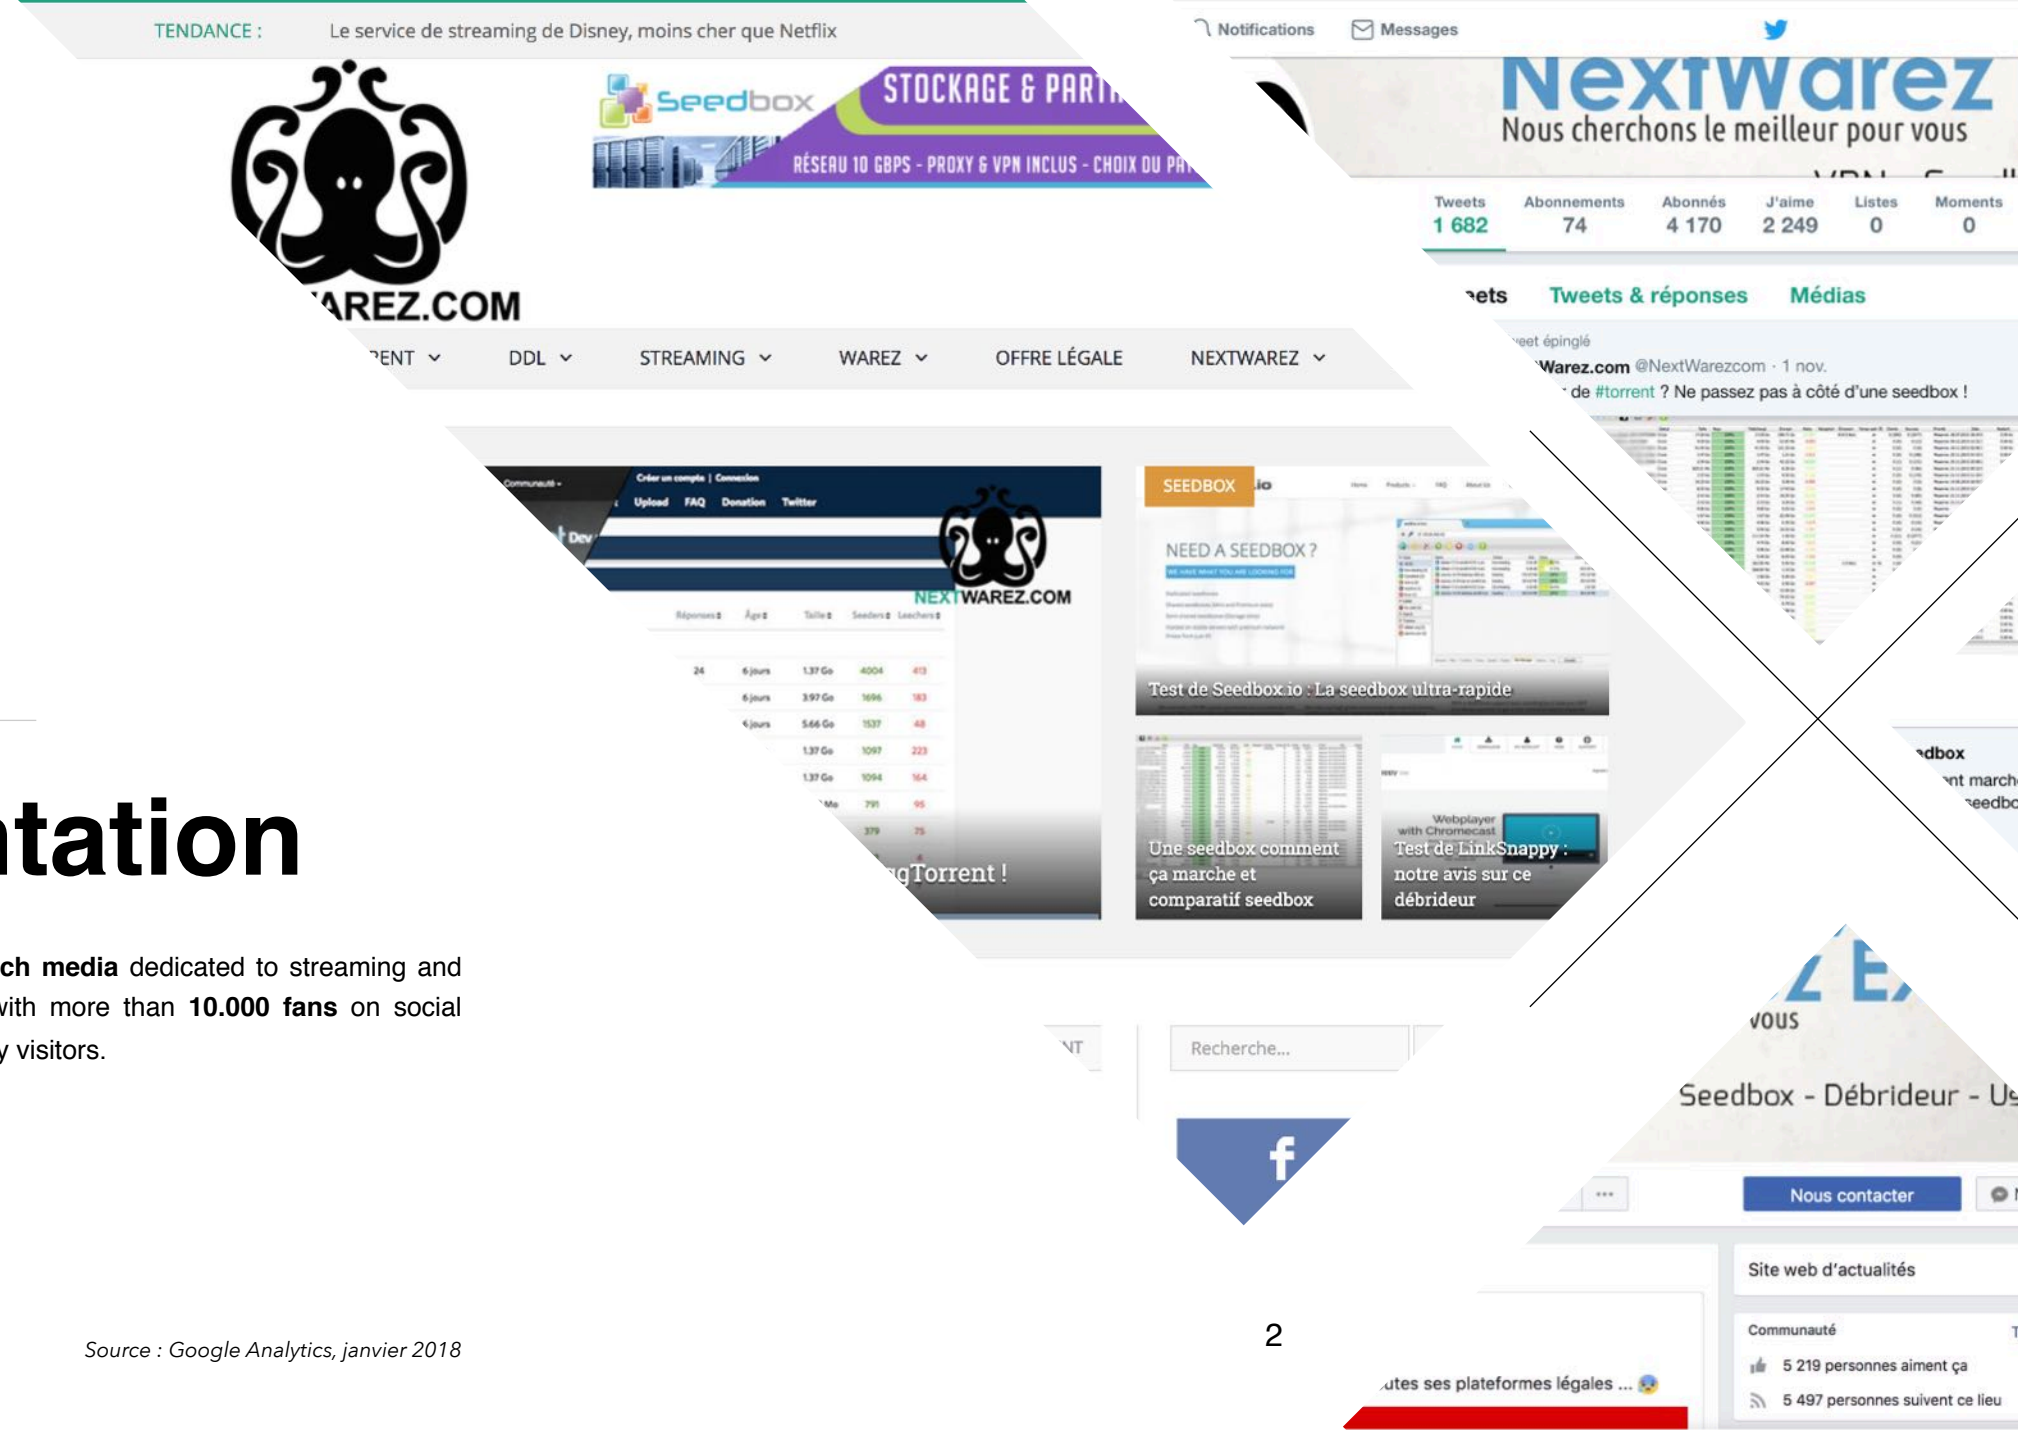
TENDANCE : Le service de streaming de Disney, moins cher que Netflix

Seedbox STOCKAGE & PART

RÉSEAU 10 GBPS - PROXY & VPN INCLUS - CHOIX DU PA

AREZ.COM

ENT DDL STREAMING WAREZ OFFRE LÉGALE NEXTWAREZ

Notifications Messages

NextWarez
Nous cherchons le meilleur pour vous

| Tweets | Abonnements | Abonnés | J'aime | Listes | Moments |
|---|---|---|---|---|---|
| 1 682 | 74 | 4 170 | 2 249 | 0 | 0 |

eets Tweets & réponses Médias

eet épinglé
Warez.com @NextWarezcom · 1 nov.
de #torrent ? Ne passez pas à côté d'une seedbox !

Créer un compte | Connexion
Upload FAQ Donation Twitter

NEXTWAREZ.COM

SEEDBOX
NEED A SEEDBOX ?
Test de Seedbox.io : La seedbox ultra-rapide

gTorrent !

Une seedbox comment ça marche et comparatif seedbox

Test de LinkSnappy : notre avis sur ce débrideur

dbox
nt march
eedb

tation

ch media dedicated to streaming and with more than 10.000 fans on social y visitors.

NT

Recherche...

vous

Seedbox - Débrideur - U

Nous contacter

Site web d'actualités

Communauté
5 219 personnes aiment ça
5 497 personnes suivent ce lieu

utes ses plateformes légales ...

2

Source : Google Analytics, janvier 2018